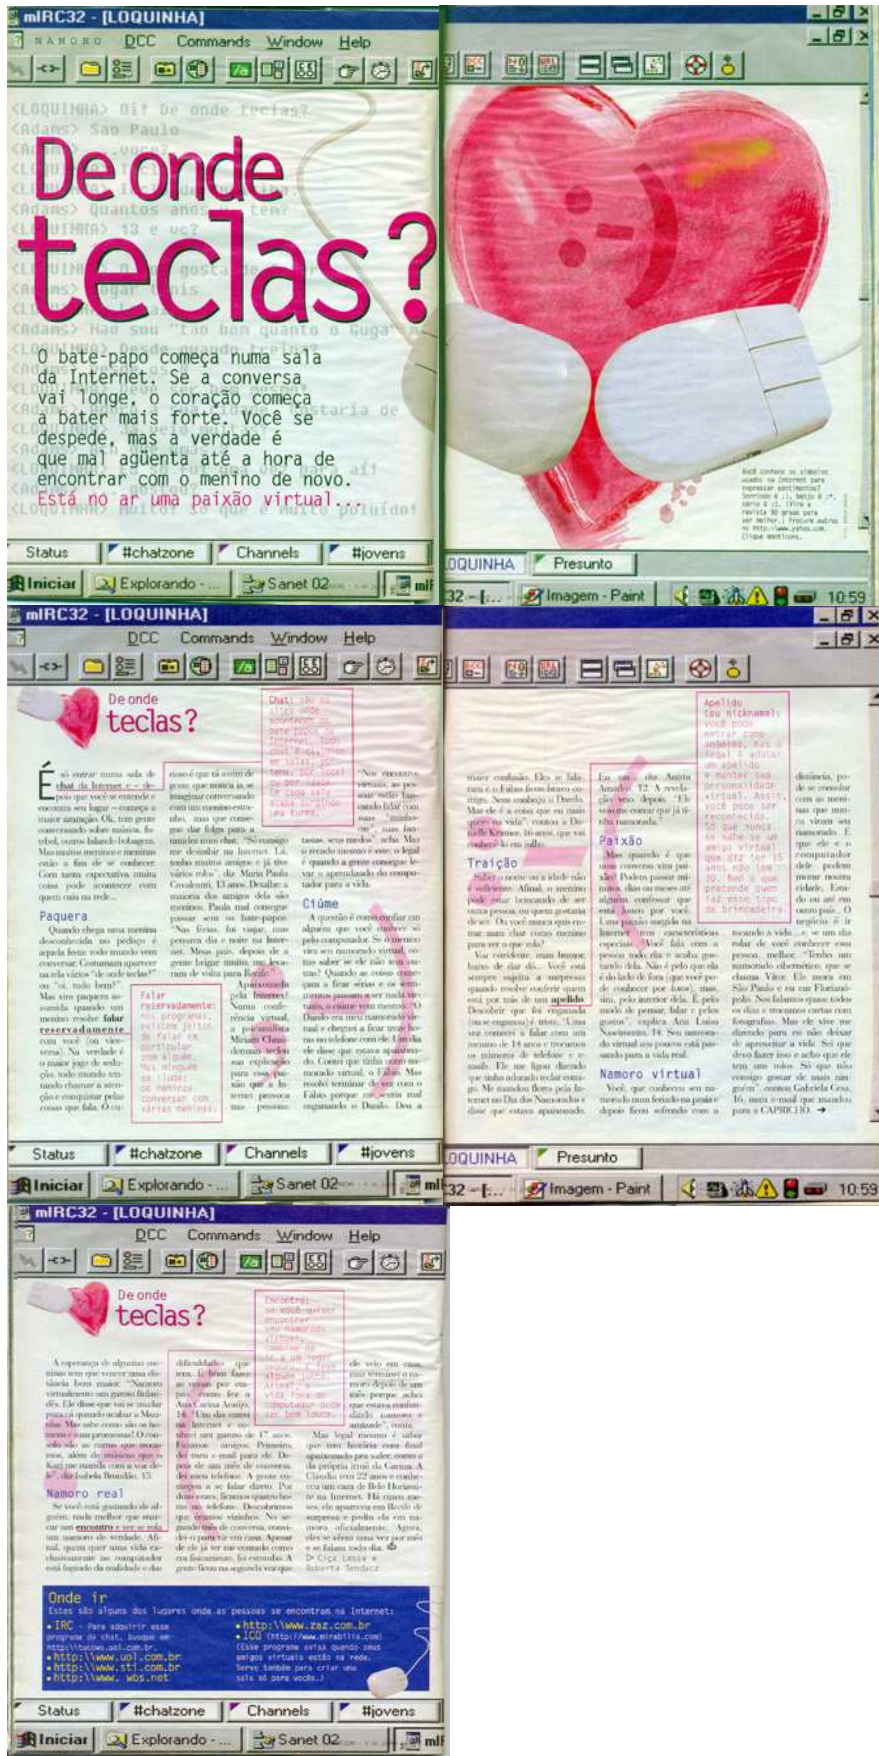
mIRC32 - [LOQUINHA]

NAMORO DCC Commands Window Help

<LOQUINHA> Oi! De onde teclas?
<Adams> São Paulo
<LOQUINHA> E vc?
<Adams> Quantos anos tem?
<LOQUINHA> 13 e vc?
<Adams> Hao sou "tão bom quanto o Guga"

De onde teclas?

O bate-papo começa numa sala da Internet. Se a conversa vai longe, o coração começa a bater mais forte. Você se despede, mas a verdade é que mal agüenta até a hora de encontrar com o menino de novo. Está no ar uma paixão virtual...

<LOQUINHA> Muito pouco do que é muito poluído!

Você conhece os símbolos usados na Internet para expressar sentimentos? Sorrindo :), beijo :*, sério :|. (Vire a revista 90 graus para ver melhor.) Procure outros no http://www.yahoo.com. Clique emoticons.

Status | #chatzone | Channels | #jovens
LOQUINHA | Presunto
Iniciar | Explorando - ... | Sanet 02 | 32 - [... | Imagem - Paint | 10:59

mIRC32 - [LOQUINHA]

DCC Commands Window Help

De onde teclas?

Chat: são os sites onde acontecem os bate-papos. Na Internet, há chat divididos em salas, por tema, por local ou por faixa etária.

É só entrar numa sala de chat da Internet e - depois que você se entende e encontra seu lugar - começa a maior azaração. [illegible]

Paquera

Quando chega uma menina desconhecida no pedaço é aquela festa: todo mundo quer conversar. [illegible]

Falar reservadamente: nos programas, existem jeitos de falar em particular com alguém. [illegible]

Cíume

A questão é como confiar em alguém que você conhece só pelo computador. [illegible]

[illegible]

Apelido (ou nickname): você pode entrar como anônimo. Mas é legal e adotar um apelido e manter sua personalidade virtual. Assim, você pode ser reconhecida. Só que nunca se sabe se um amigo virtual que diz ter 15 anos não tem 30. Por isso que precisa de brincadeira.

Traição

Saber o nome ou a idade não é suficiente. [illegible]

Paixão

Mas quando é que uma conversa vira paixão? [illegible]

Namoro virtual

Você, que conheceu seu namorado num feriado na praia e depois ficou sofrendo com a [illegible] para a CAPRICHO. →

Status | #chatzone | Channels | #jovens
LOQUINHA | Presunto
Iniciar | Explorando - ... | Sanet 02 | 32 - [... | Imagem - Paint | 10:59

mIRC32 - [LOQUINHA]

DCC Commands Window Help

De onde teclas?

Encontro: se você quiser encontrar seu namorado virtual, combine de ir a um lugar público e leve alguma amiga. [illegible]

A esperança de algumas meninas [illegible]

Namoro real

Se você está gostando de alguém, nada melhor que marcar um encontro e ver se rola um namoro de verdade. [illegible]

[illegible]

Por Ciça Lessa e Roberta Sendacz

Onde ir
Estes são alguns dos lugares onde as pessoas se encontram na Internet:
• IRC - Para adquirir esse programa de chat, busque em http://tucows.uol.com.br
• http:\\www.uol.com.br
• http:\\www.sti.com.br
• http:\\www. wbs.net
• http:\\www.zaz.com.br
• ICQ (http://www.mirabilis.com) (Esse programa avisa quando seus amigos virtuais estão na rede. Serve também para criar uma sala só para vocês.)

Status | #chatzone | Channels | #jovens
Iniciar | Explorando - ... | Sanet 02